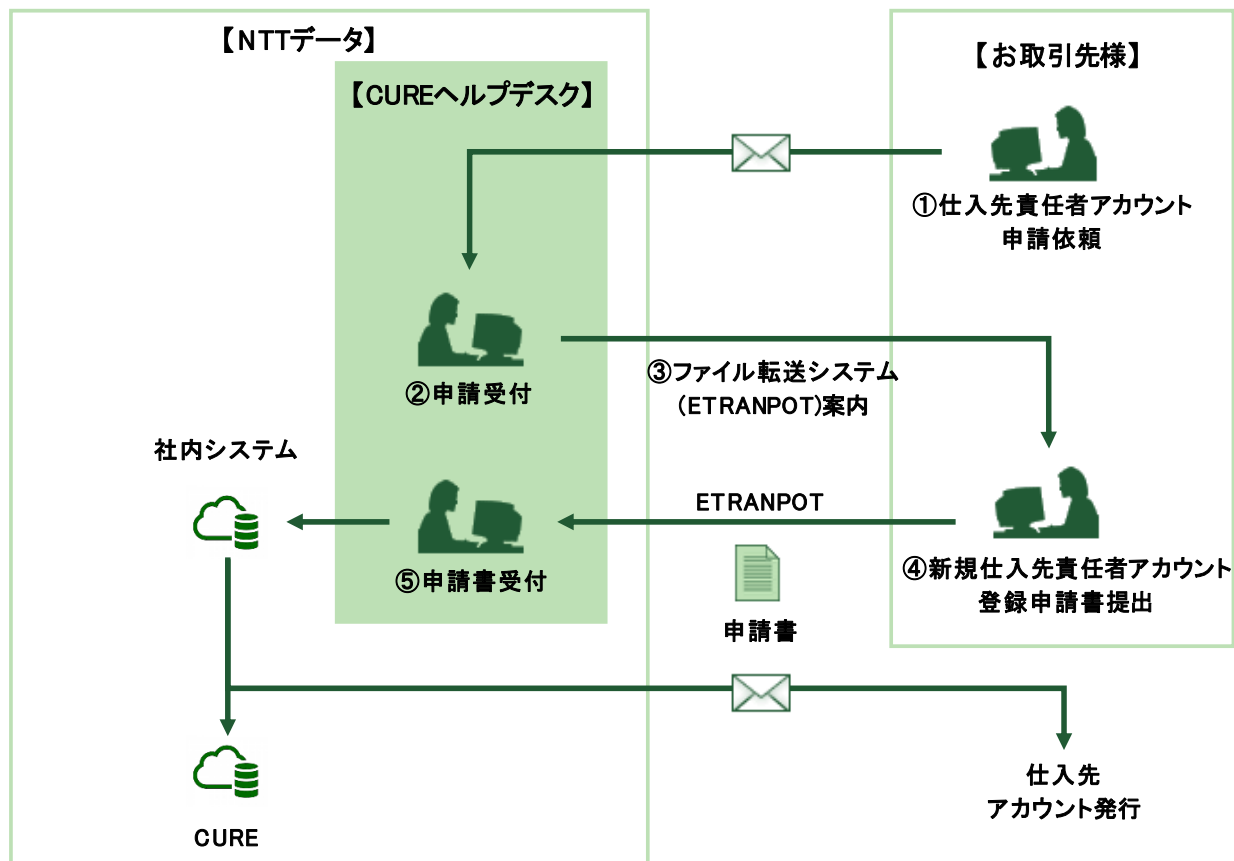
【NTTデータ】

【CUREヘルプデスク】

【お取引先様】

①仕入先責任者アカウント申請依頼

②申請受付

③ファイル転送システム（ETRANPOT)案内

社内システム

ETRANPOT

⑤申請書受付

④新規仕入先責任者アカウント登録申請書提出

申請書

仕入先
アカウント発行

CURE